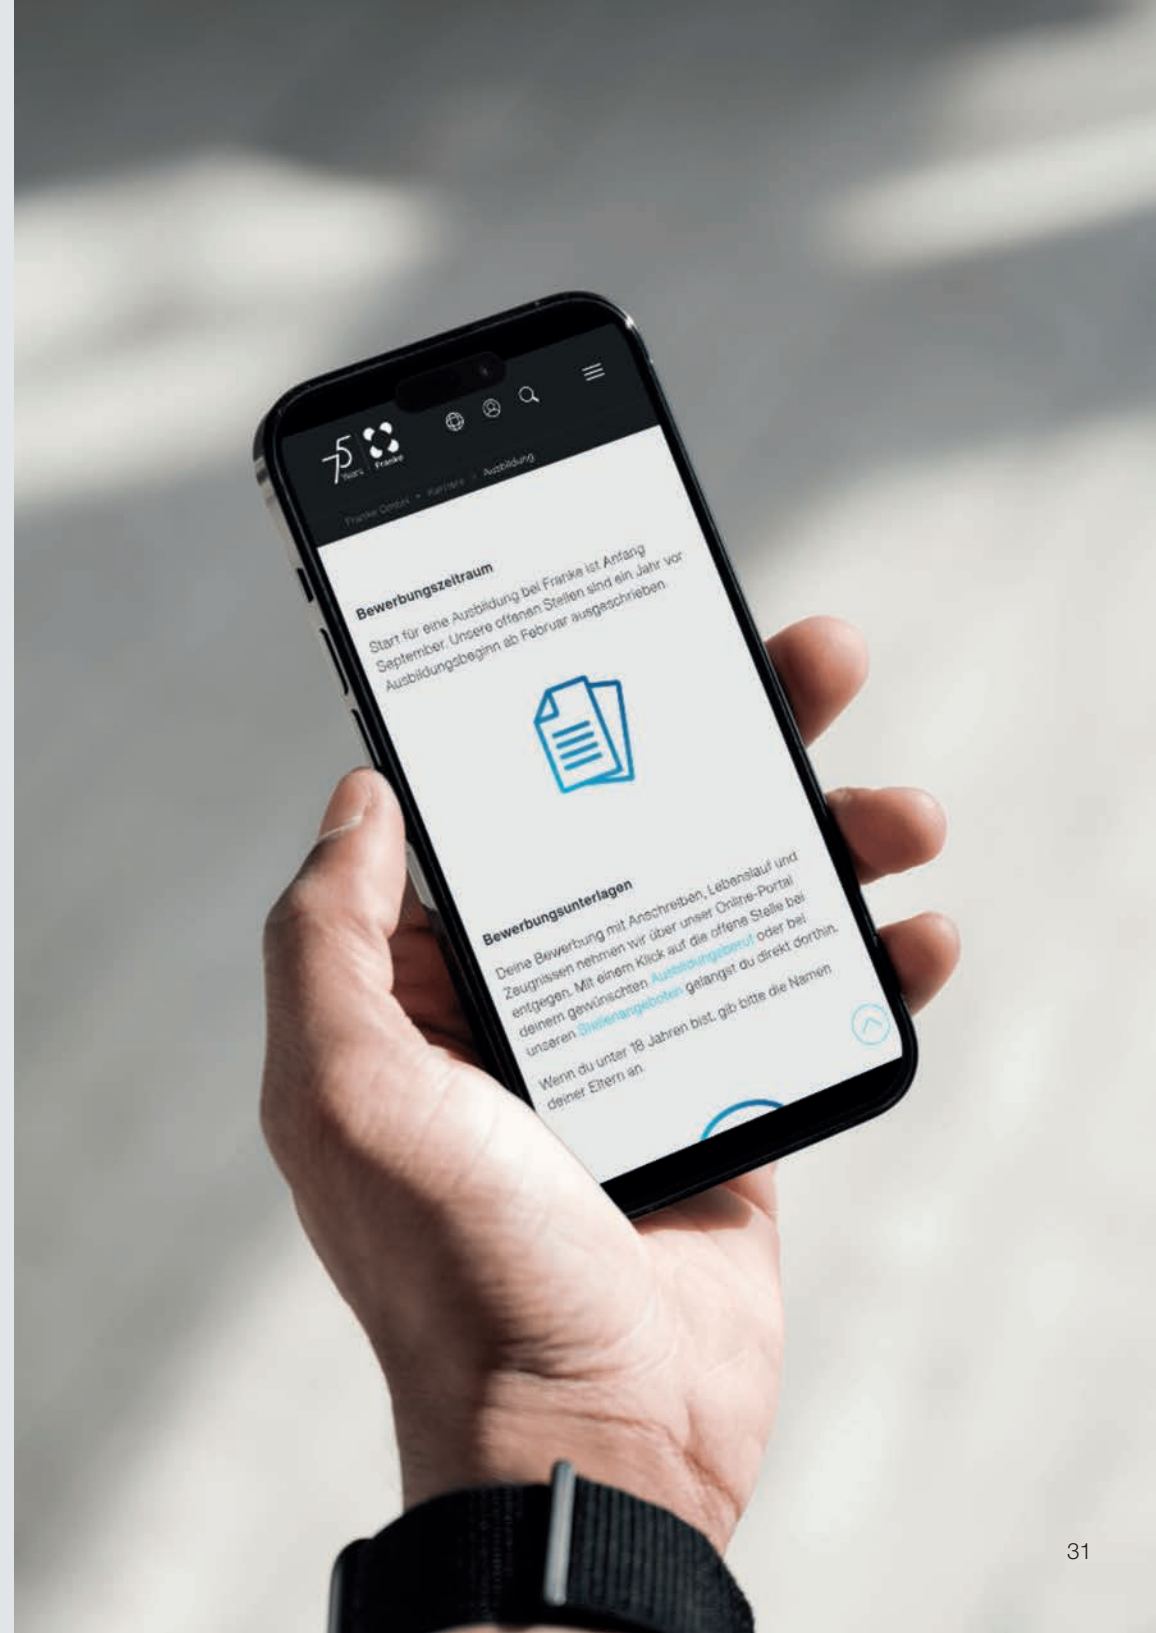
75 Years Franke

Franke GmbH > Karriere > Ausbildung

Bewerbungszeitraum

Start für eine Ausbildung bei Franke ist Anfang September. Unsere offenen Stellen sind ein Jahr vor Ausbildungsbeginn ab Februar ausgeschrieben.

Bewerbungsunterlagen

Deine Bewerbung mit Anschreiben, Lebenslauf und Zeugnissen nehmen wir über unser Online-Portal entgegen. Mit einem Klick auf die offene Stelle bei deinem gewünschten Ausbildungsberuf oder bei unseren Stellenangeboten gelangst du direkt dorthin.

Wenn du unter 18 Jahren bist, gib bitte die Namen deiner Eltern an.

31